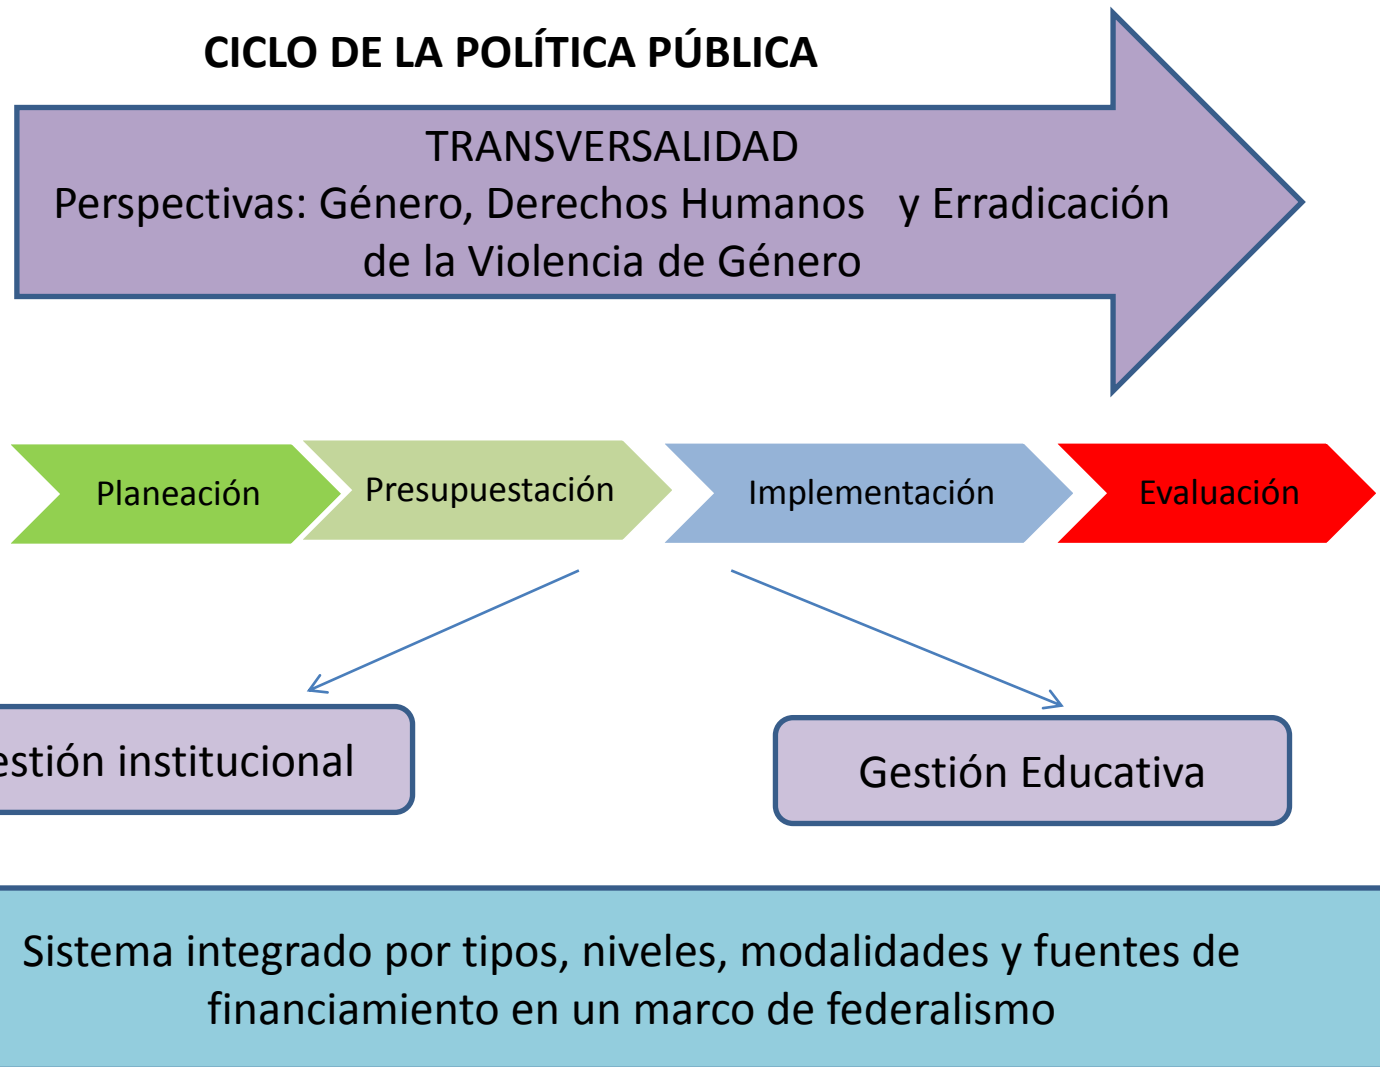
CICLO DE LA POLÍTICA PÚBLICA

TRANSVERSALIDAD
Perspectivas: Género, Derechos Humanos y Erradicación de la Violencia de Género

Planeación

Presupuestación

Implementación

Evaluación

estión institucional

Gestión Educativa

Sistema integrado por tipos, niveles, modalidades y fuentes de financiamiento en un marco de federalismo